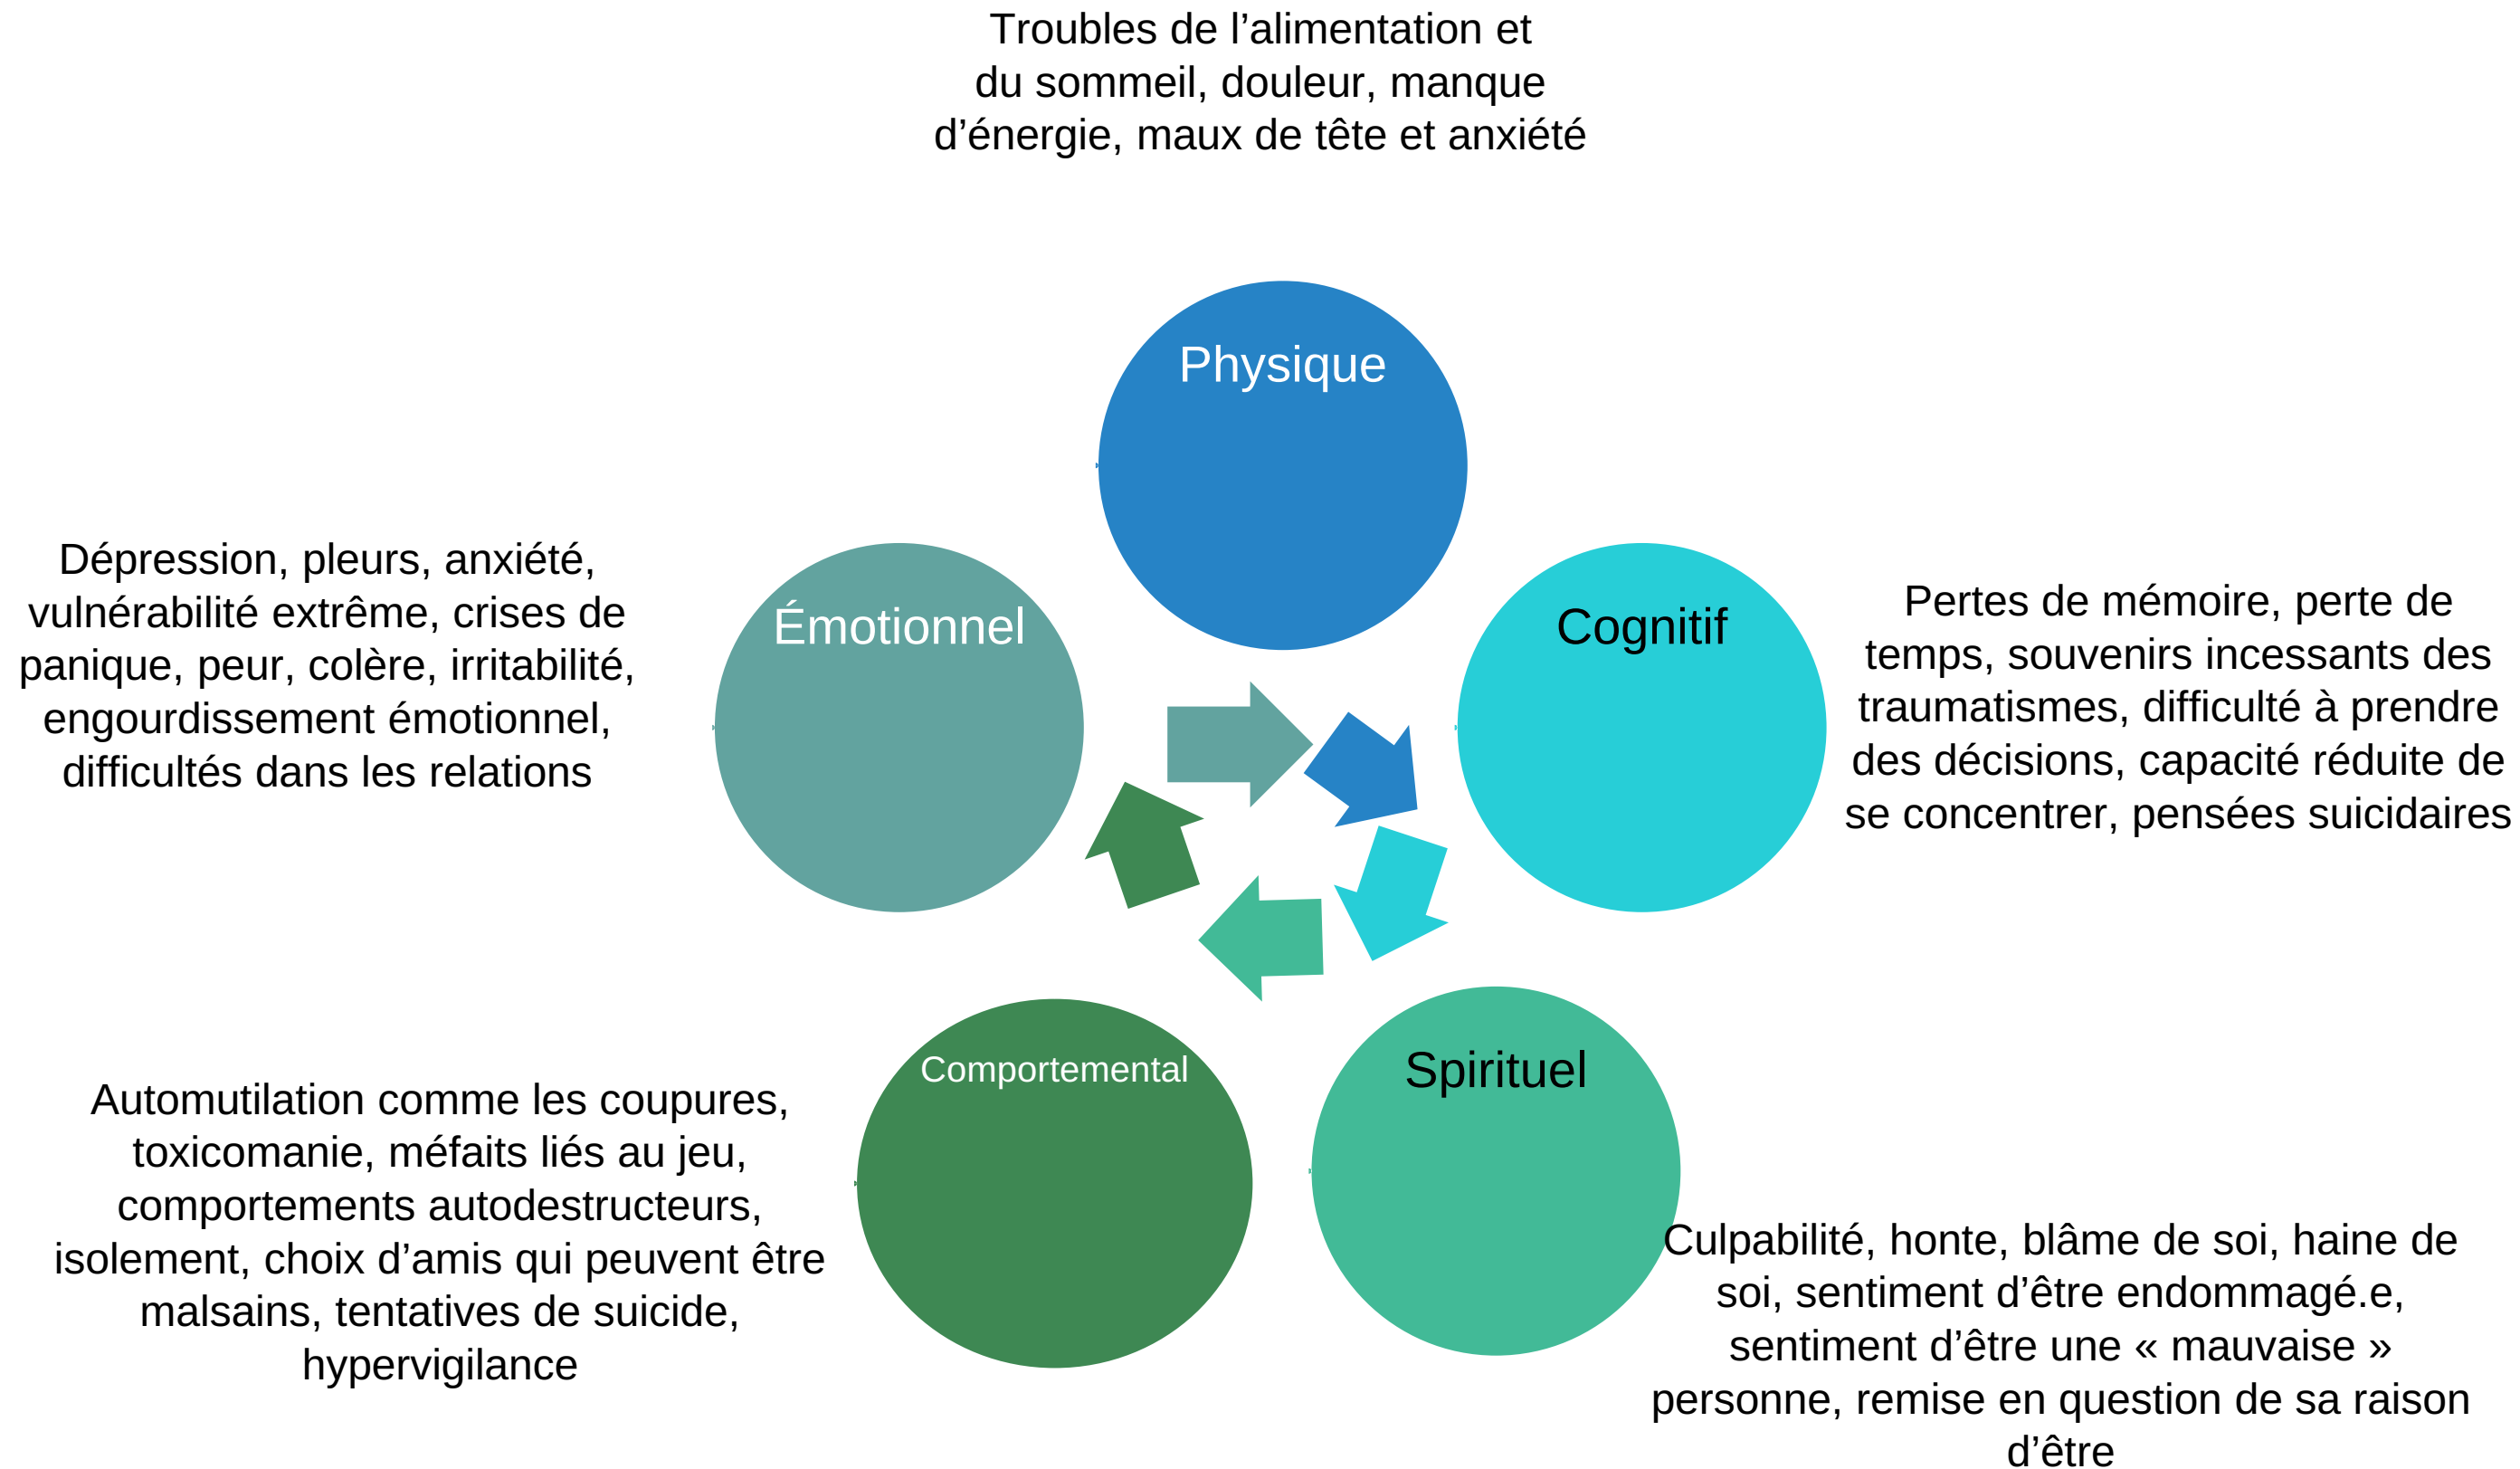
Troubles de l’alimentation et du sommeil, douleur, manque d’énergie, maux de tête et anxiété

Physique

Dépression, pleurs, anxiété, vulnérabilité extrême, crises de panique, peur, colère, irritabilité, engourdissement émotionnel, difficultés dans les relations

Émotionnel

Cognitif

Pertes de mémoire, perte de temps, souvenirs incessants des traumatismes, difficulté à prendre des décisions, capacité réduite de se concentrer, pensées suicidaires

Comportemental

Spirituel

Automutilation comme les coupures, toxicomanie, méfaits liés au jeu, comportements autodestructeurs, isolement, choix d’amis qui peuvent être malsains, tentatives de suicide, hypervigilance

Culpabilité, honte, blâme de soi, haine de soi, sentiment d’être endommagé.e, sentiment d’être une « mauvaise » personne, remise en question de sa raison d’être